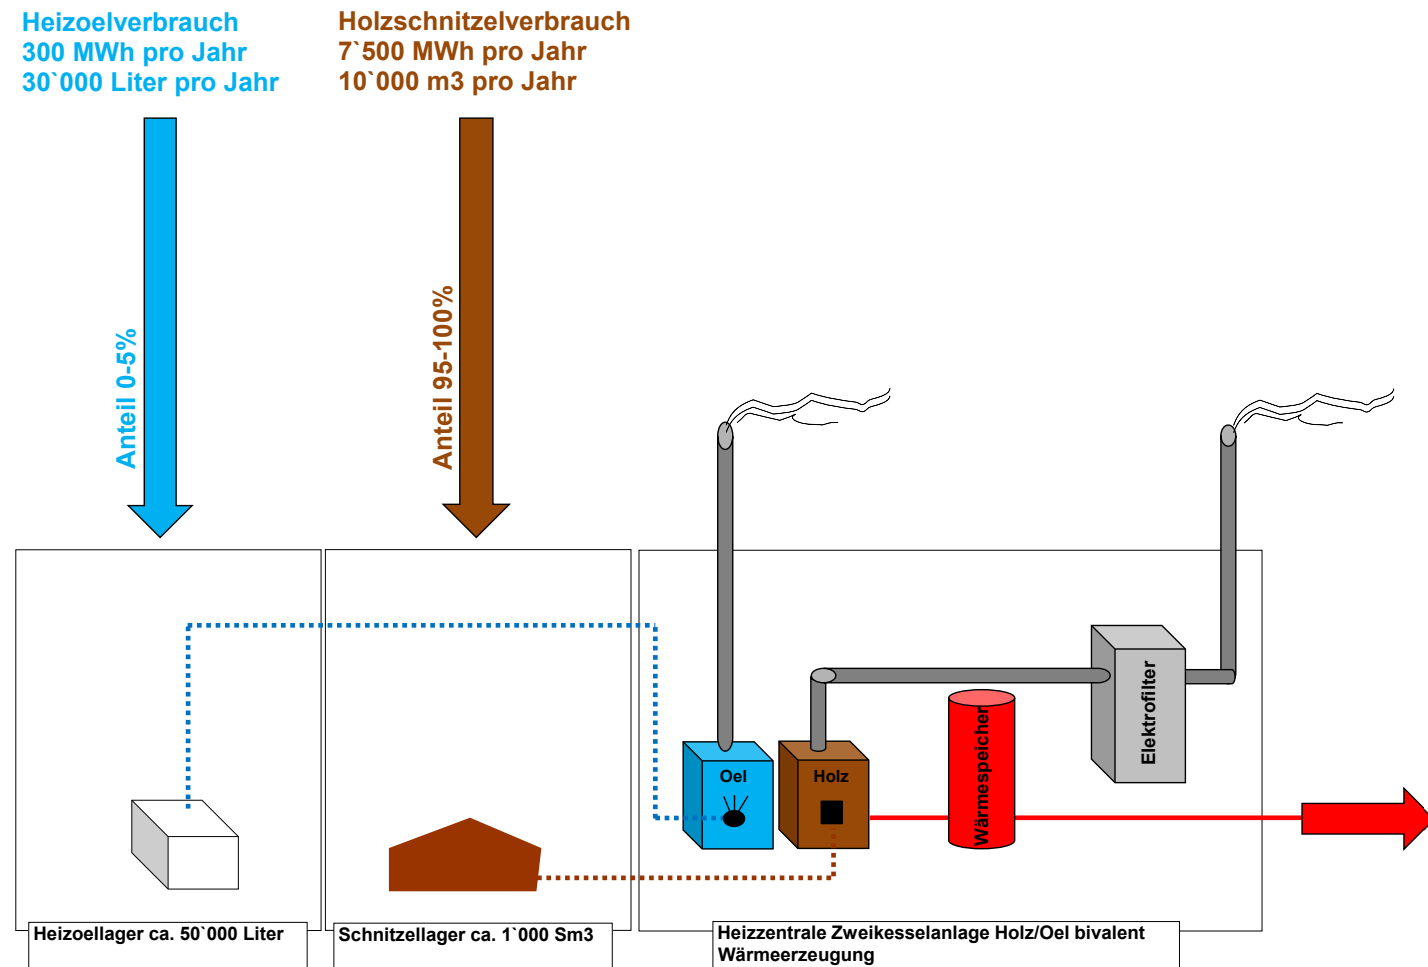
Heizoelverbrauch
300 MWh pro Jahr
30`000 Liter pro Jahr

Holzschnitzelverbrauch
7`500 MWh pro Jahr
10`000 m3 pro Jahr

Anteil 0-5%

Anteil 95-100%

Oel

Holz

Wärmespeicher

Elektrofilter

Heizoellager ca. 50`000 Liter

Schnitzellager ca. 1`000 Sm3

Heizzentrale Zweikesselanlage Holz/Oel bivalent Wärmeerzeugung